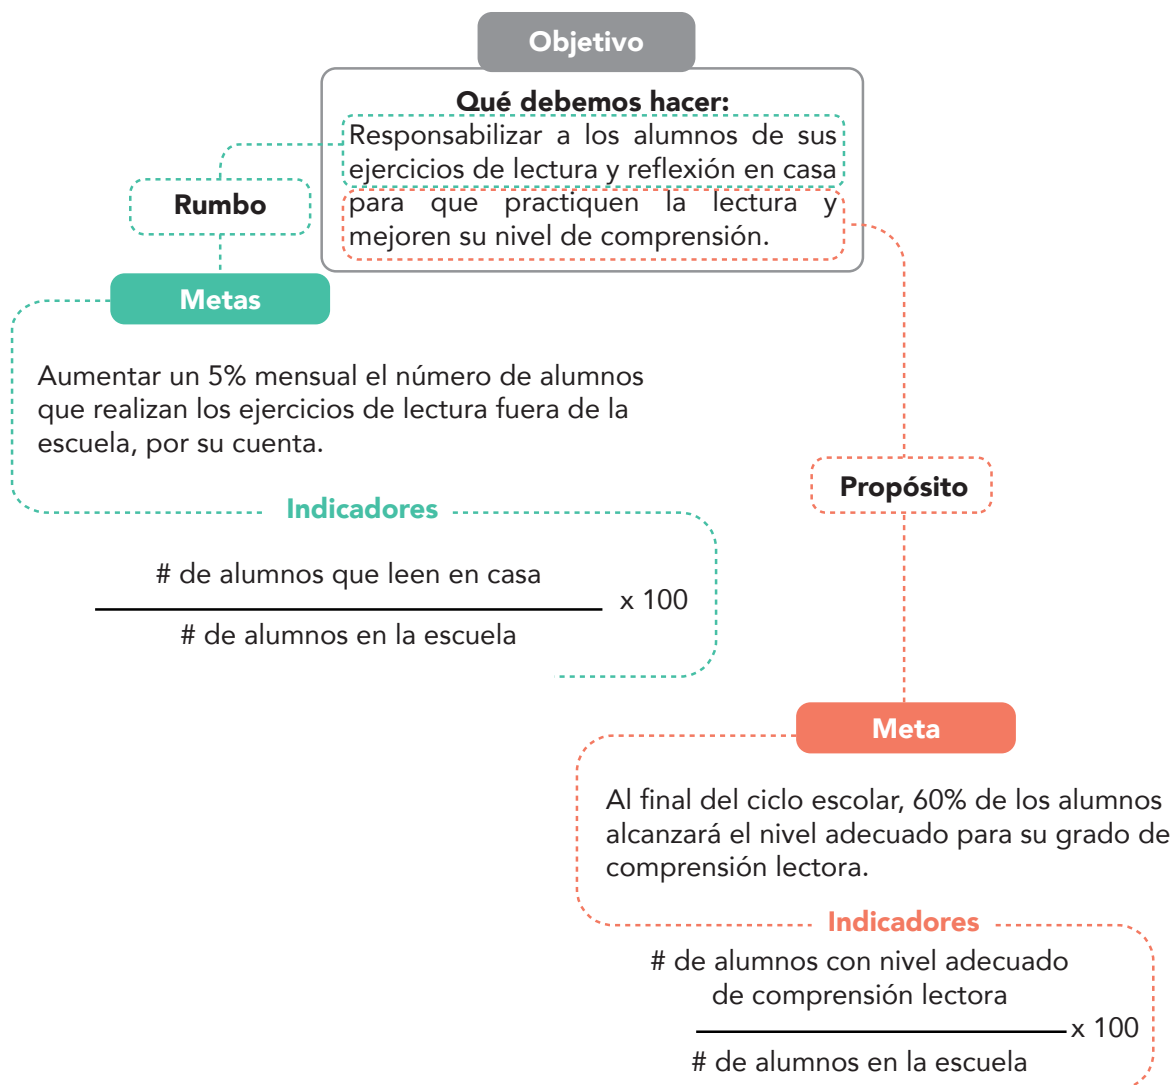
Objetivo

Qué debemos hacer:
Responsabilizar a los alumnos de sus ejercicios de lectura y reflexión en casa para que practiquen la lectura y mejoren su nivel de comprensión.

Rumbo

Metas

Aumentar un 5% mensual el número de alumnos que realizan los ejercicios de lectura fuera de la escuela, por su cuenta.

Indicadores

$\frac{\text{\# de alumnos que leen en casa}}{\text{\# de alumnos en la escuela}} \times 100$

Propósito

Meta

Al final del ciclo escolar, 60% de los alumnos alcanzará el nivel adecuado para su grado de comprensión lectora.

Indicadores

$\frac{\text{\# de alumnos con nivel adecuado de comprensión lectora}}{\text{\# de alumnos en la escuela}} \times 100$